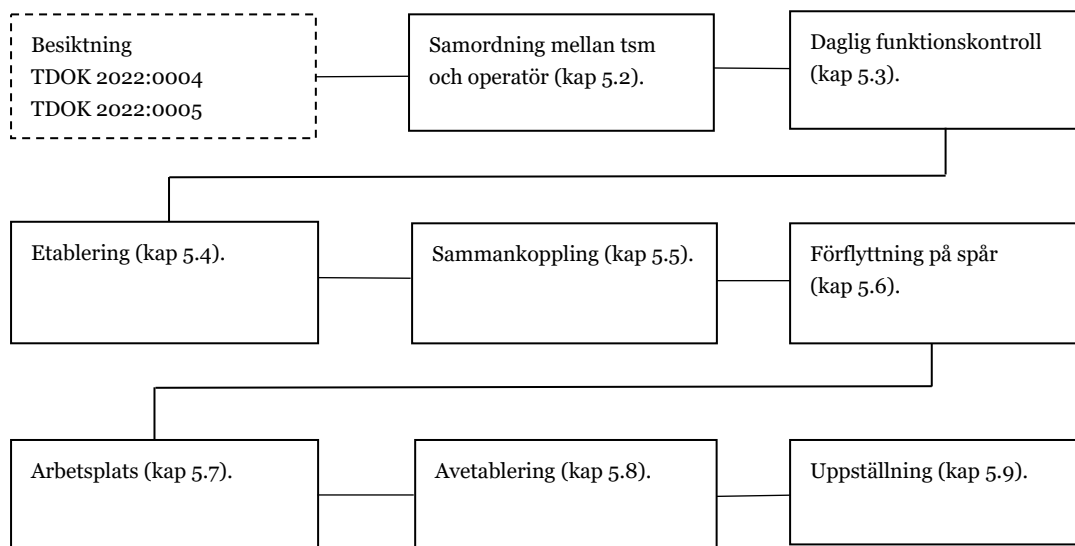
Besiktning
TDOK 2022:0004
TDOK 2022:0005

Samordning mellan tsm och operatör (kap 5.2).

Daglig funktionskontroll (kap 5.3).

Etablering (kap 5.4).

Sammankoppling (kap 5.5).

Förflyttning på spår (kap 5.6).

Arbetsplats (kap 5.7).

Avetablering (kap 5.8).

Uppställning (kap 5.9).